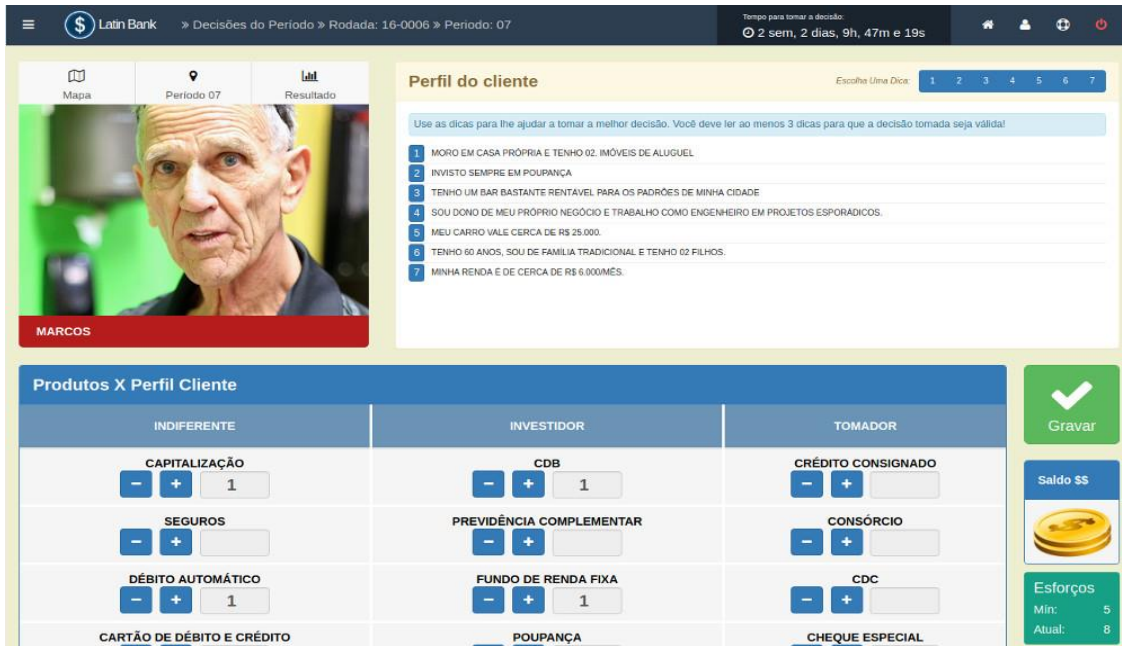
Latin Bank » Decisões do Período » Rodada: 16-0006 » Periodo: 07

Tempo para tomar a decisão:
2 sem, 2 dias, 9h, 47m e 19s

Mapa
Período 07
Resultado

MARCOS

Perfil do cliente

Escolha Uma Dica: 1 2 3 4 5 6 7

Use as dicas para lhe ajudar a tomar a melhor decisão. Você deve ler ao menos 3 dicas para que a decisão tomada seja válida!

1 MORO EM CASA PRÓPRIA E TENHO 02. IMÓVEIS DE ALUGUEL
2 INVISTO SEMPRE EM POUPANÇA
3 TENHO UM BAR BASTANTE RENTÁVEL PARA OS PADRÕES DE MINHA CIDADE
4 SOU DONO DE MEU PRÓPRIO NEGÓCIO E TRABALHO COMO ENGENHEIRO EM PROJETOS ESPORÁDICOS.
5 MEU CARRO VALE CERCA DE R$ 25.000.
6 TENHO 60 ANOS, SOU DE FAMÍLIA TRADICIONAL E TENHO 02 FILHOS.
7 MINHA RENDA É DE CERCA DE R$ 6.000/MÊS.

Produtos X Perfil Cliente

| INDIFERENTE | INVESTIDOR | TOMADOR |
|---|---|---|
| CAPITALIZAÇÃO 1 | CDB 1 | CRÉDITO CONSIGNADO |
| SEGUROS | PREVIDÊNCIA COMPLEMENTAR | CONSÓRCIO |
| DÉBITO AUTOMÁTICO 1 | FUNDO DE RENDA FIXA 1 | CDC |
| CARTÃO DE DÉBITO E CRÉDITO | POUPANÇA | CHEQUE ESPECIAL |

Gravar

Saldo $$

Esforços
Mín: 5
Atual: 8